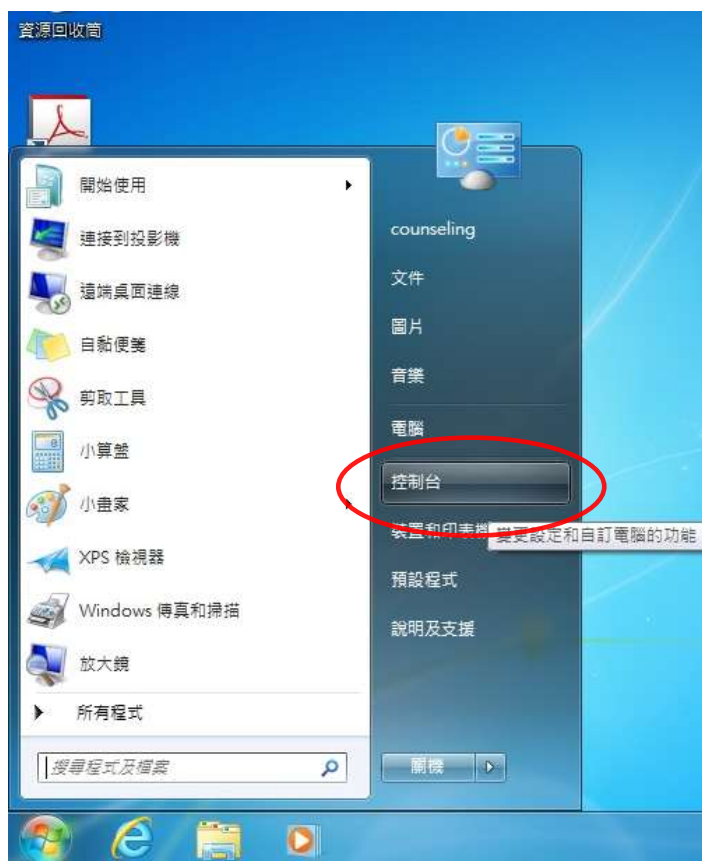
資源回收筒

開始使用

連接到投影機

遠端桌面連線

自黏便箋

剪取工具

小算盤

小畫家

XPS 檢視器

Windows 傳真和掃描

放大鏡

所有程式

搜尋程式及檔案

counseling

文件

圖片

音樂

電腦

控制台

裝置和印表機

變更設定和自訂電腦的功能

預設程式

說明及支援

關機